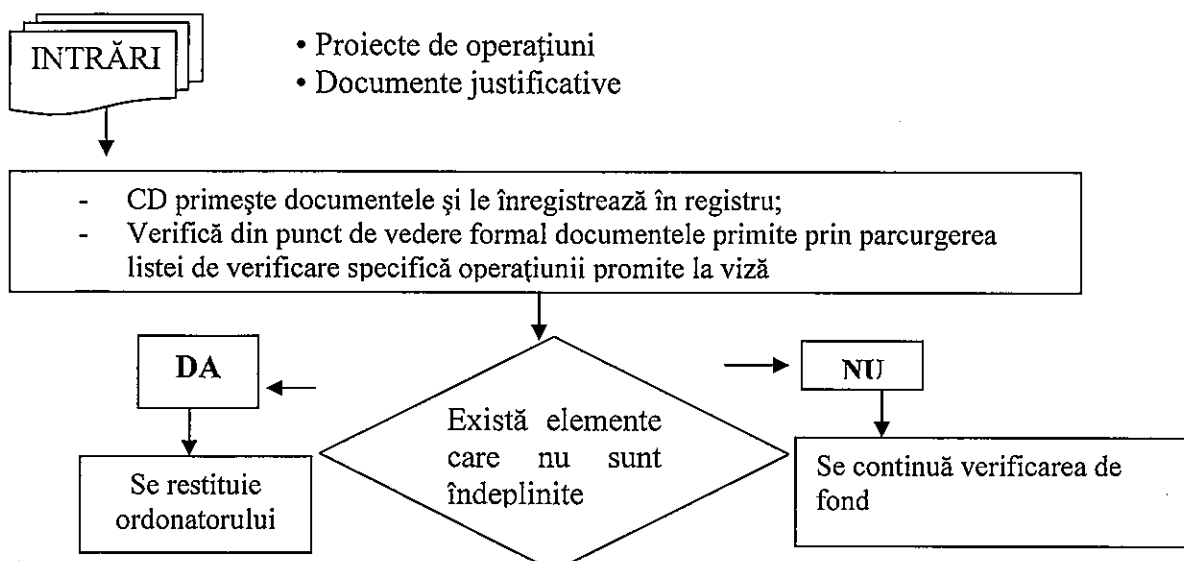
INTRĂRI

• Proiecte de operaţiuni
• Documente justificative

- CD primeşte documentele şi le înregistrează în registru;
- Verifică din punct de vedere formal documentele primite prin parcurgerea listei de verificare specifică operaţiunii promite la viză

DA

Există elemente care nu sunt îndeplinite

NU

Se restituie ordonatorului

Se continuă verificarea de fond